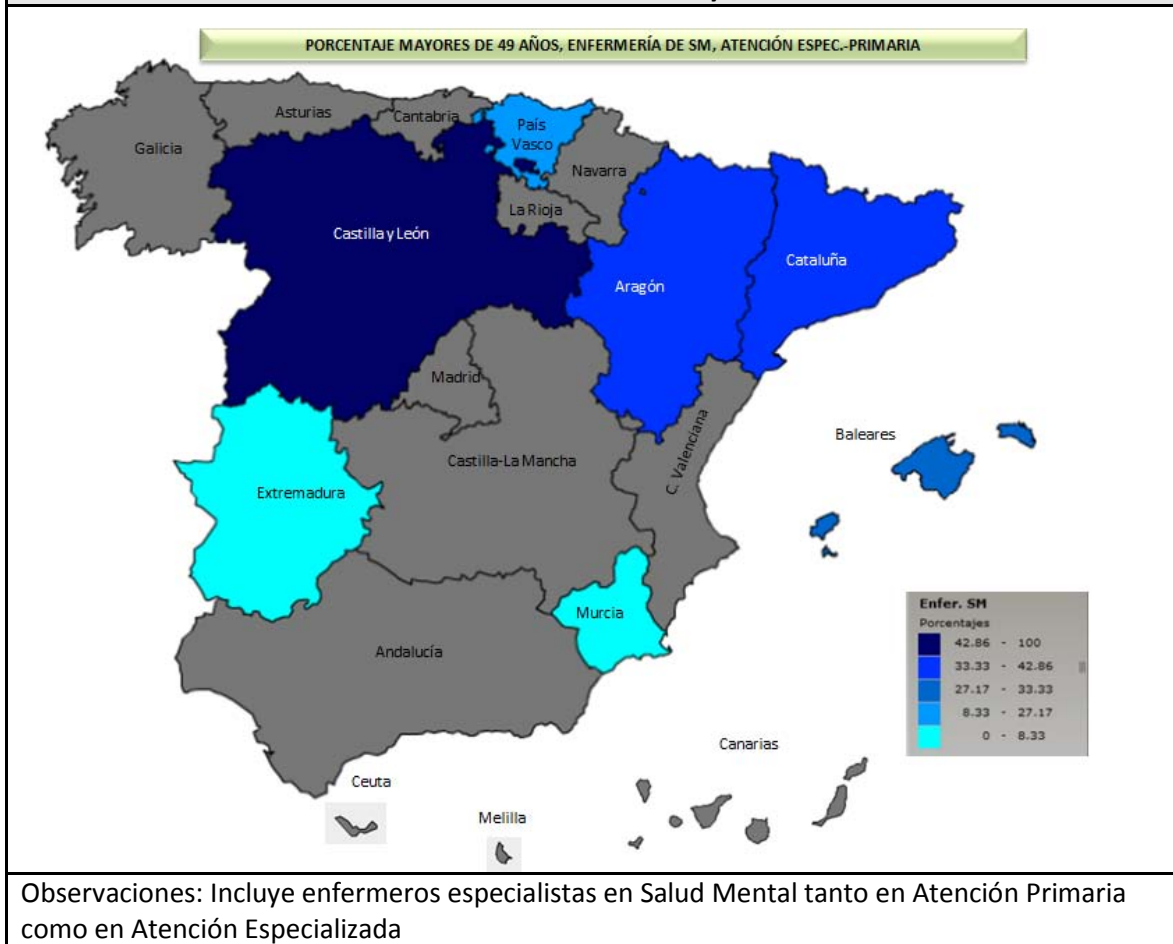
PORCENTAJE MAYORES DE 49 AÑOS, ENFERMERÍA DE SM, ATENCIÓN ESPEC.-PRIMARIA

Galicia
Asturias
Cantabria
País Vasco
Navarra
La Rioja
Castilla y León
Aragón
Cataluña
Madrid
Extremadura
Castilla-La Mancha
C. Valenciana
Baleares
Murcia
Andalucía
Canarias
Ceuta
Melilla

Enfer. SM
Porcentajes
42.86 - 100
33.33 - 42.86
27.17 - 33.33
8.33 - 27.17
0 - 8.33

Observaciones: Incluye enfermeros especialistas en Salud Mental tanto en Atención Primaria como en Atención Especializada